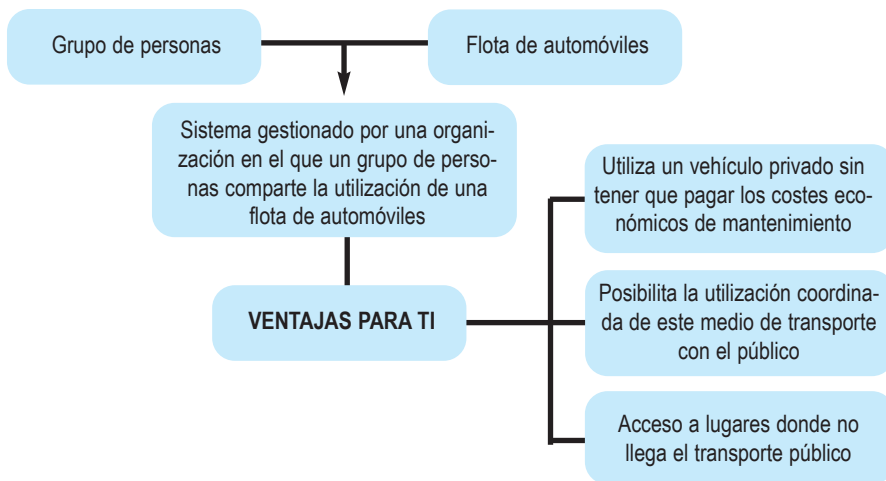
Grupo de personas

Flota de automóviles

Sistema gestionado por una organización en el que un grupo de personas comparte la utilización de una flota de automóviles

VENTAJAS PARA TI

Utiliza un vehículo privado sin tener que pagar los costes económicos de mantenimiento

Posibilita la utilización coordinada de este medio de transporte con el público

Acceso a lugares donde no llega el transporte público